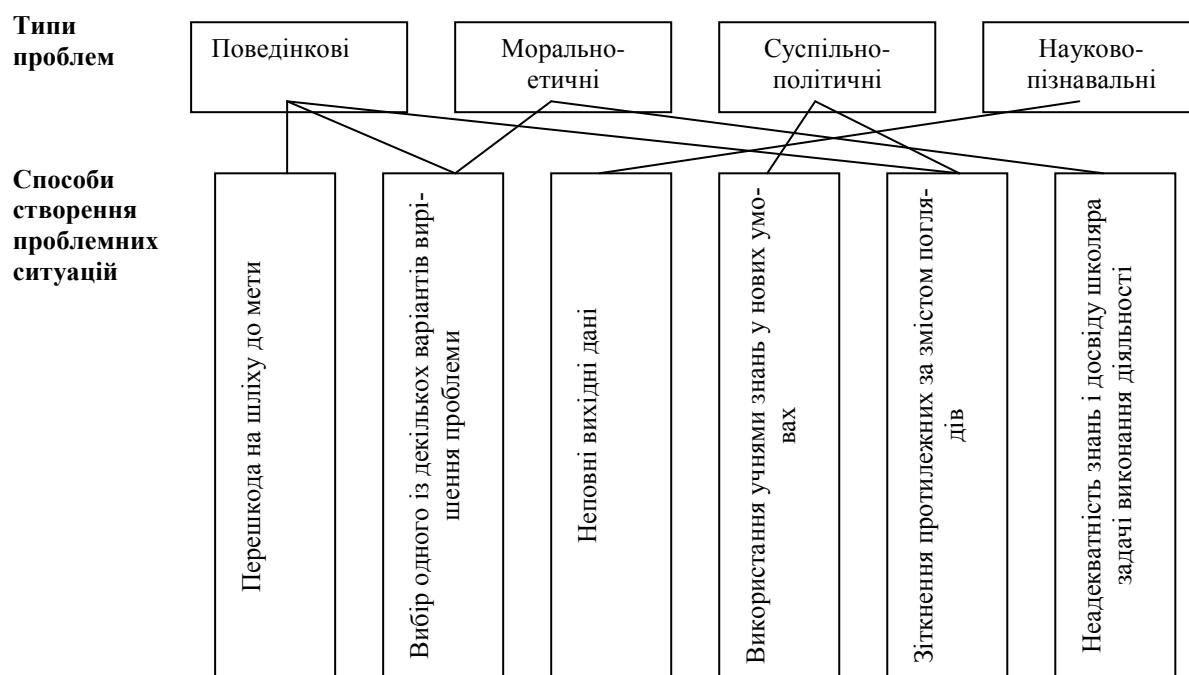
Типи проблем

Поведінкові

Моральноетичні

Суспільнополітичні

Науковопізнавальні

Способи створення проблемних ситуацій

Перешкода на шляху до мети

Вибір одного із декількох варіантів вирішення проблеми

Неповні вихідні дані

Використання учнями знань у нових умовах

Зіткнення протилежних за змістом поглядів

Неадекватність знань і досвіду школяра задачі виконання діяльності